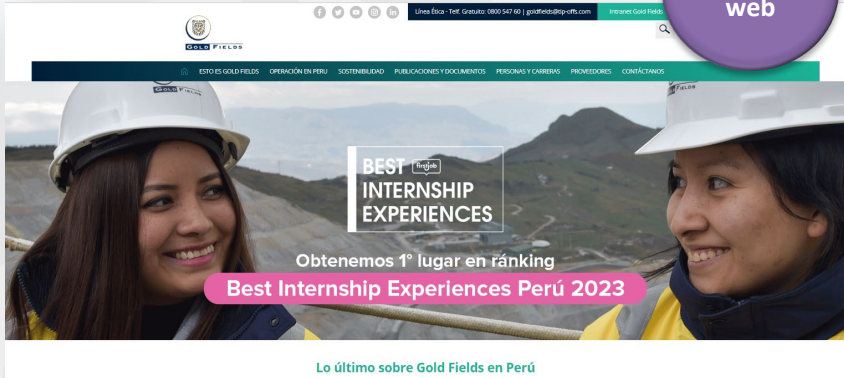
web

GOLD FIELDS

Línea Ética - Telf. Gratuito: 0800 547 60 | goldfields@tip-offs.com

Intranet Gold Fields

ESTO ES GOLD FIELDS OPERACIÓN EN PERU SOSTENIBILIDAD PUBLICACIONES Y DOCUMENTOS PERSONAS Y CARRERAS PROVEEDORES CONTÁCTANOS

BEST firstjob INTERNSHIP EXPERIENCES

GOLD FIELDS

Obtenemos 1° lugar en ránking

Best Internship Experiences Perú 2023

Lo último sobre Gold Fields en Perú